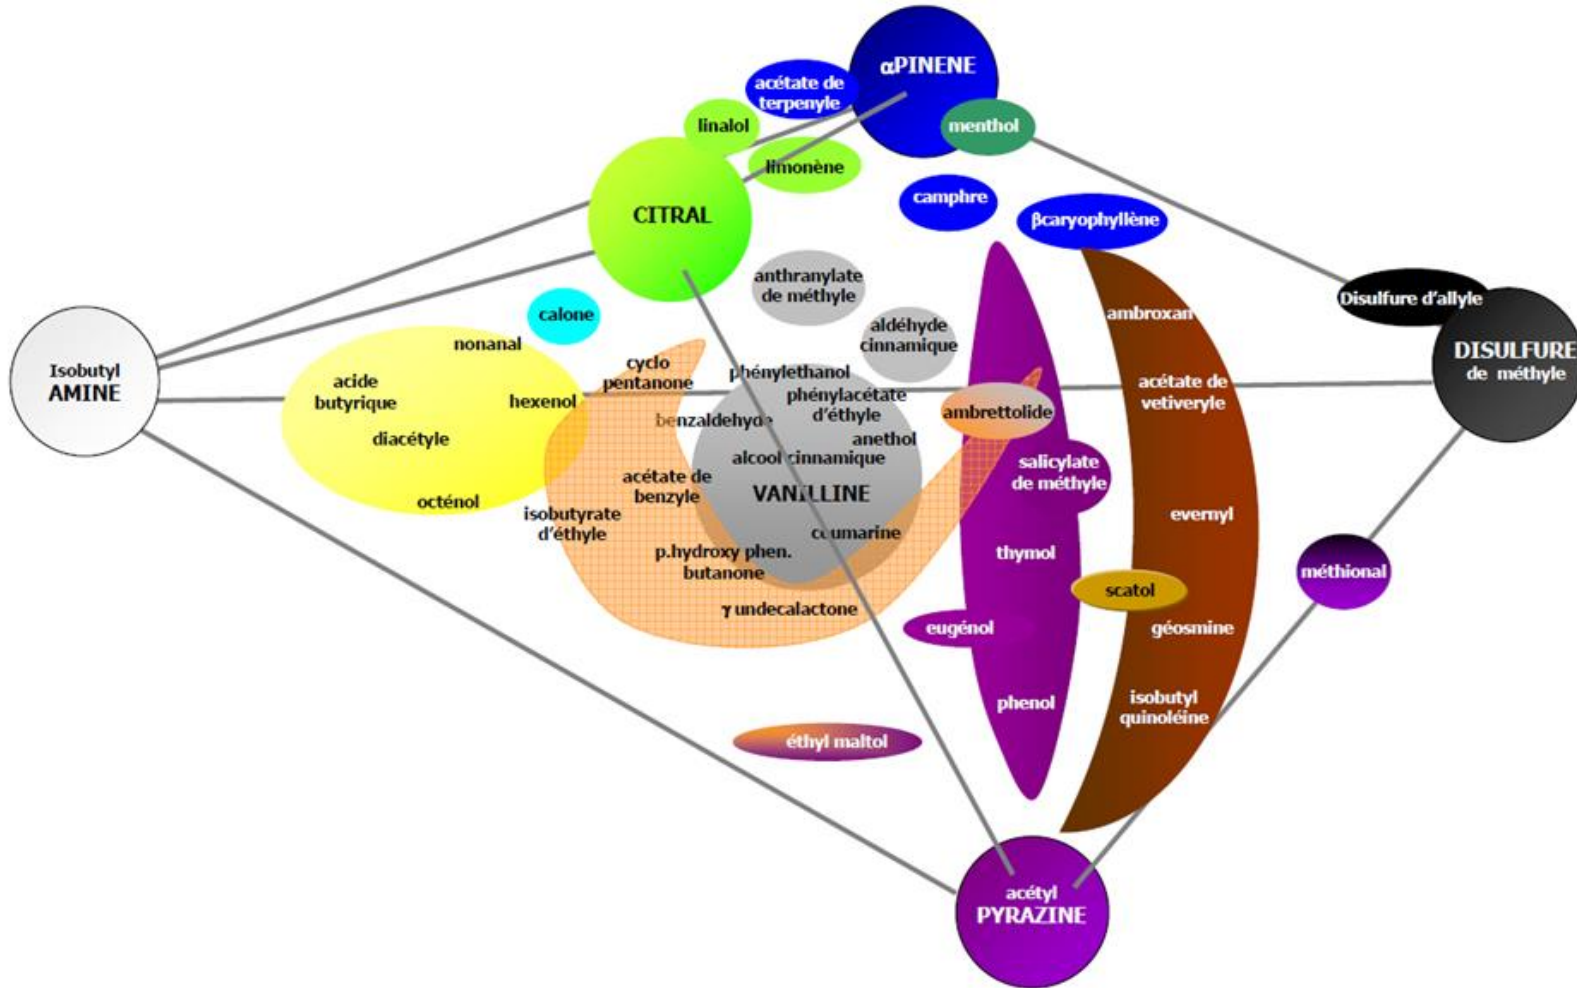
αPINENE
acétate de terpenyle
linalol
menthol
limonène
CITRAL
camphre
βcaryophyllène
anthranylate de méthyle
calone
aldéhyde cinnamique
Disulfure d'allyle
ambroxan
DISULFURE de méthyle
Isobutyl AMINE
nonanal
acide butyrique
hexenol
diacétyle
octénol
cyclo pentanone
phényléthanol
phénylacétate d'éthyle
benzaldehyde
anethol
alcool cinnamique
acétate de benzyle
VANILLINE
isobutyrate d'éthyle
coumarine
p.hydroxy phen. butanone
γ undecalactone
ambrettolide
acétate de vetiveryle
salicylate de méthyle
evernyl
thymol
scatol
méthional
eugénol
géosmine
phenol
isobutyl quinoléine
éthyl maltol
acétyl PYRAZINE